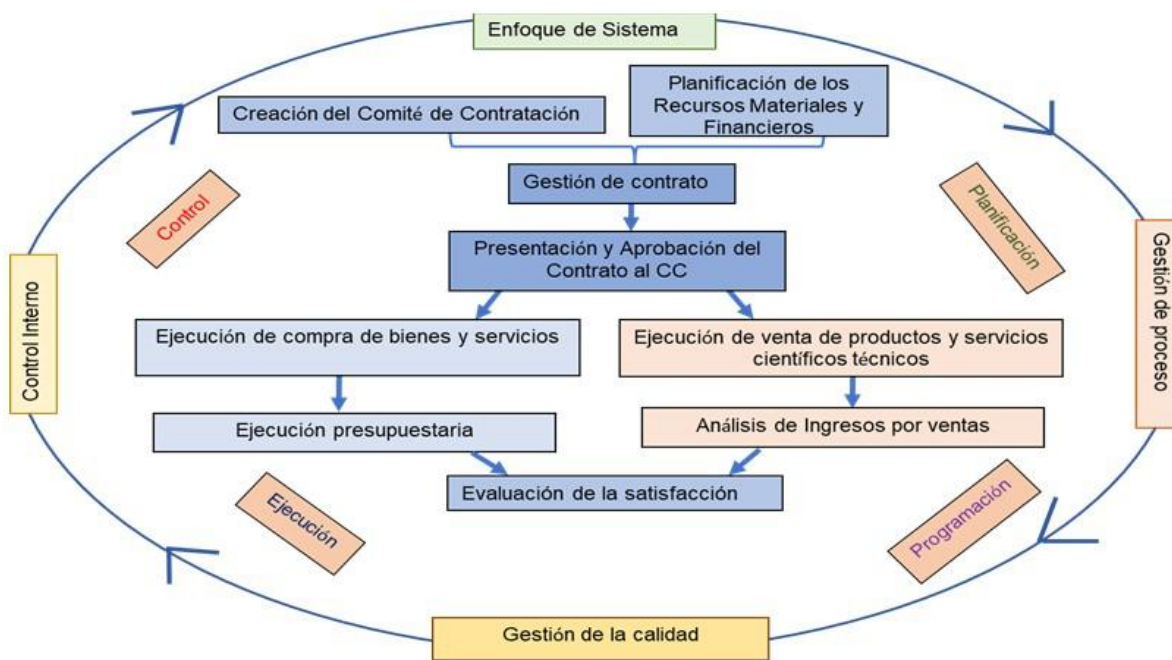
Enfoque de Sistema

Creación del Comité de Contratación

Planificación de los Recursos Materiales y Financieros

Gestión de contrato

Control

Planificación

Control Interno

Presentación y Aprobación del Contrato al CC

Gestión de proceso

Ejecución de compra de bienes y servicios

Ejecución de venta de productos y servicios científicos técnicos

Ejecución presupuestaria

Análisis de Ingresos por ventas

Evaluación de la satisfacción

Ejecución

Programación

Gestión de la calidad